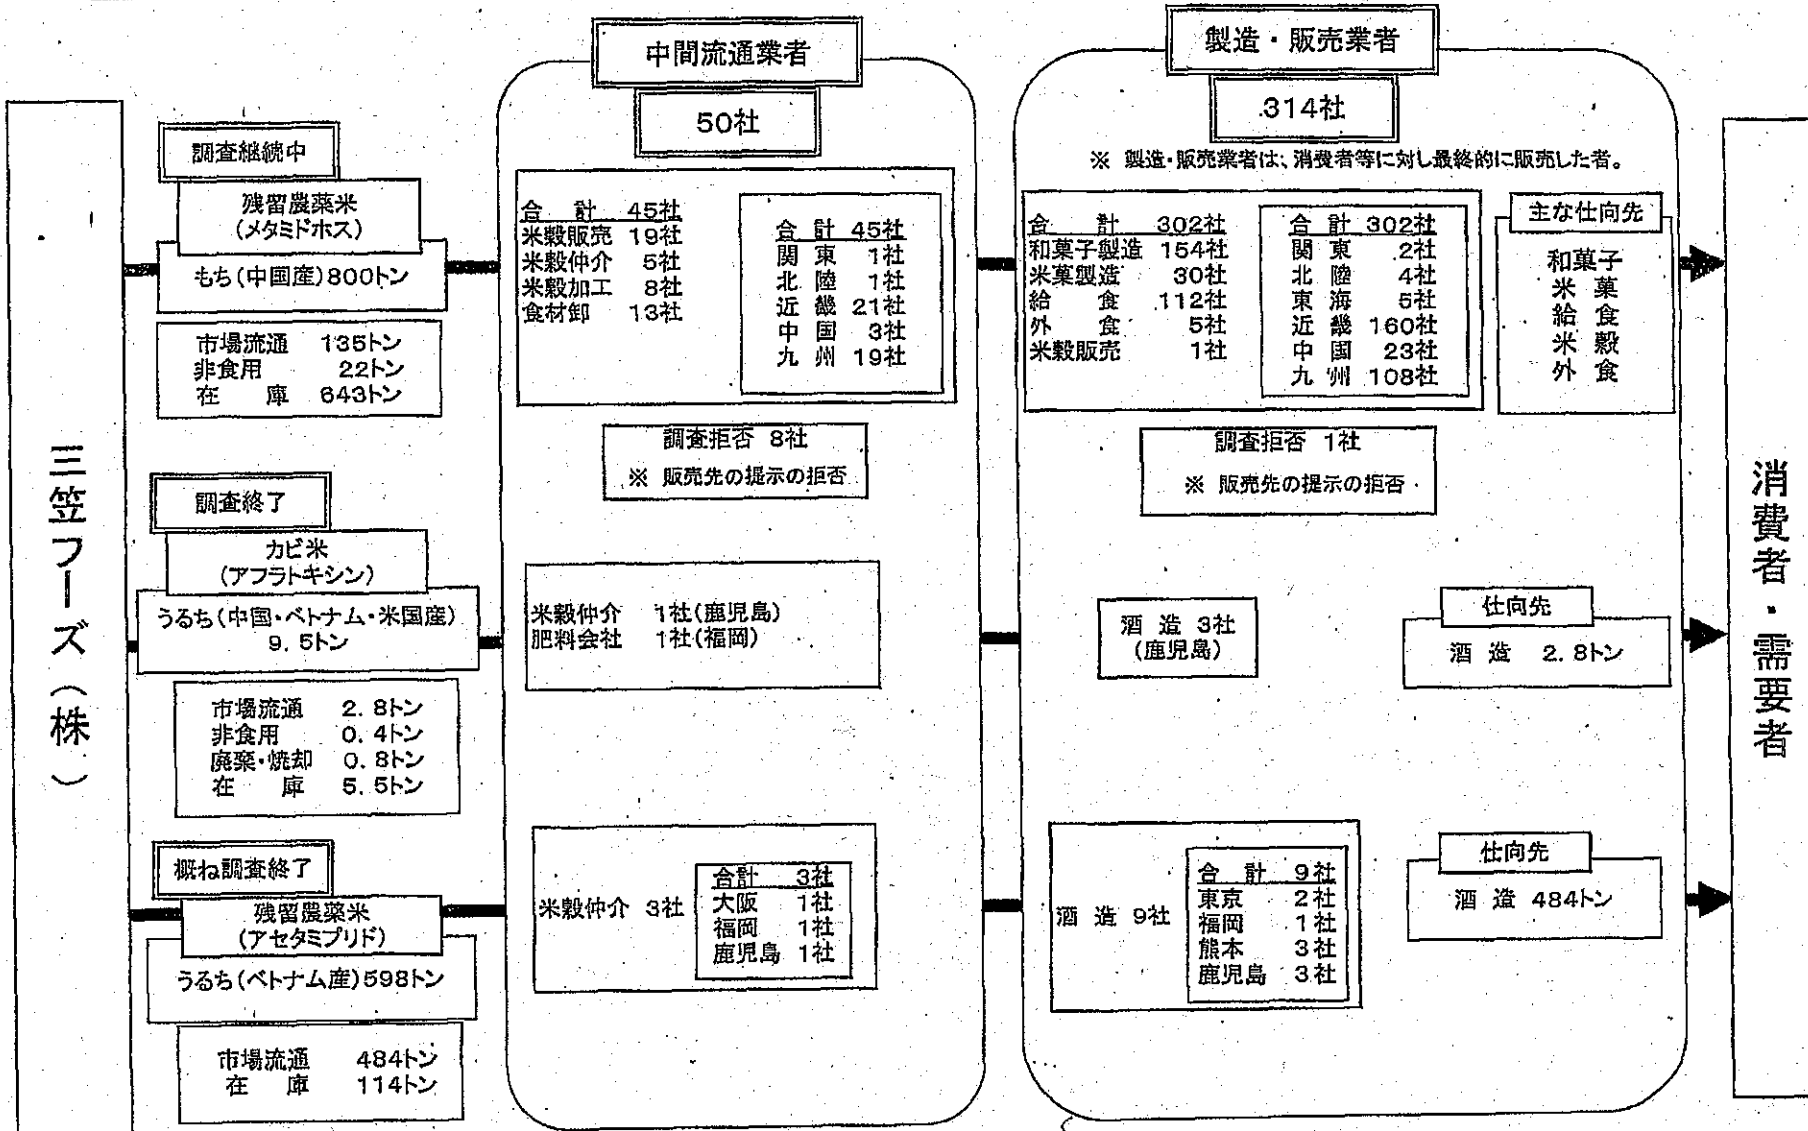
三笠フーズ(株)

中間流通業者

50社

製造・販売業者

314社

※ 製造・販売業者は、消費者等に対し最終的に販売した者。

調査継続中

残留農薬米
(メタミドホス)

もち(中国産)800トン

市場流通 135トン
非食用 22トン
在 庫 643トン

| 合 計 | 45社 |
|---|---|
| 米穀販売 | 19社 |
| 米穀仲介 | 5社 |
| 米穀加工 | 8社 |
| 食材卸 | 13社 |

| 合 計 | 45社 |
|---|---|
| 関 東 | 1社 |
| 北 陸 | 1社 |
| 近 畿 | 21社 |
| 中 国 | 3社 |
| 九 州 | 19社 |

調査拒否 8社
※ 販売先の提示の拒否

| 合 計 | 302社 |
|---|---|
| 和菓子製造 | 154社 |
| 米菓製造 | 30社 |
| 給 食 | 112社 |
| 外 食 | 5社 |
| 米穀販売 | 1社 |

| 合 計 | 302社 |
|---|---|
| 関 東 | 2社 |
| 北 陸 | 4社 |
| 東 海 | 5社 |
| 近 畿 | 160社 |
| 中 国 | 23社 |
| 九 州 | 108社 |

主な仕向先
和菓子
米 菓
給 食
米 穀
外 食

調査拒否 1社
※ 販売先の提示の拒否

調査終了

カビ米
(アフラトキシン)

うるち(中国・ベトナム・米国産)
9.5トン

市場流通 2.8トン
非食用 0.4トン
廃棄・焼却 0.8トン
在 庫 5.5トン

米穀仲介 1社(鹿児島)
肥料会社 1社(福岡)

酒 造 3社
(鹿児島)

仕向先
酒 造 2.8トン

概ね調査終了

残留農薬米
(アセタミプリド)

うるち(ベトナム産)598トン

市場流通 484トン
在 庫 114トン

米穀仲介 3社

| 合計 | 3社 |
|---|---|
| 大阪 | 1社 |
| 福岡 | 1社 |
| 鹿児島 | 1社 |

酒 造 9社

| 合 計 | 9社 |
|---|---|
| 東京 | 2社 |
| 福岡 | 1社 |
| 熊本 | 3社 |
| 鹿児島 | 3社 |

仕向先
酒 造 484トン

消費者・需要者